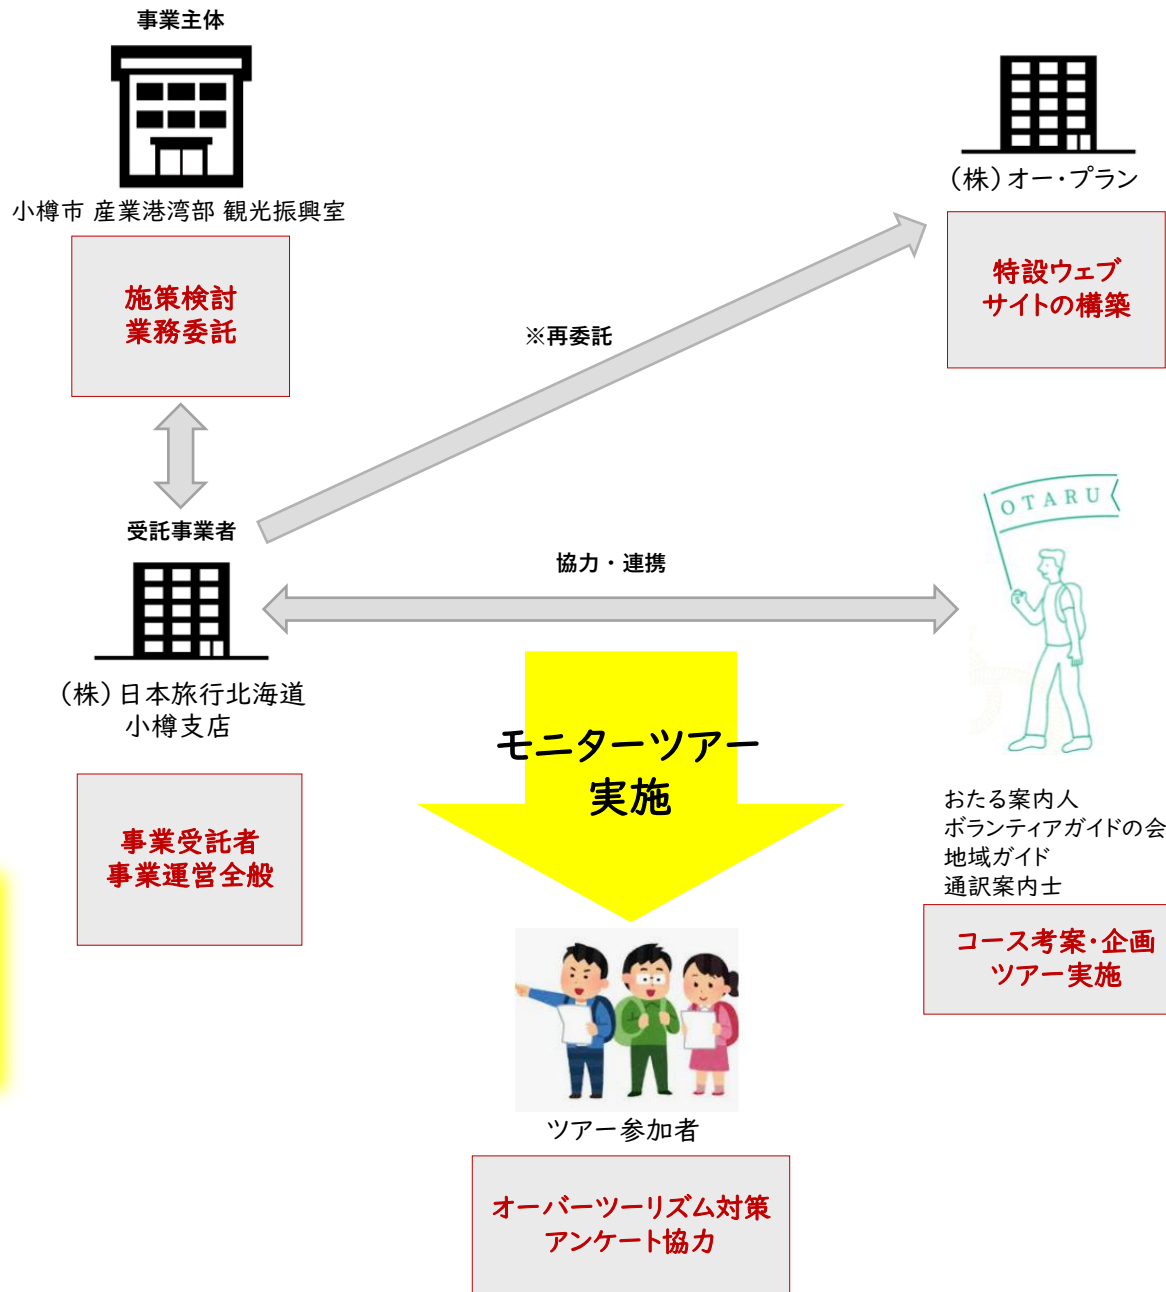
事業主体

小樽市 産業港湾部 観光振興室

施策検討
業務委託

（株）オー・プラン

特設ウェブ
サイトの構築

※再委託

受託事業者

協力・連携

（株）日本旅行北海道
小樽支店

事業受託者
事業運営全般

モニターツアー
実施

OTARU

おたる案内人
ボランティアガイドの会
地域ガイド
通訳案内士

コース考案･企画
ツアー実施

ツアー参加者

オーバーツーリズム対策
アンケート協力